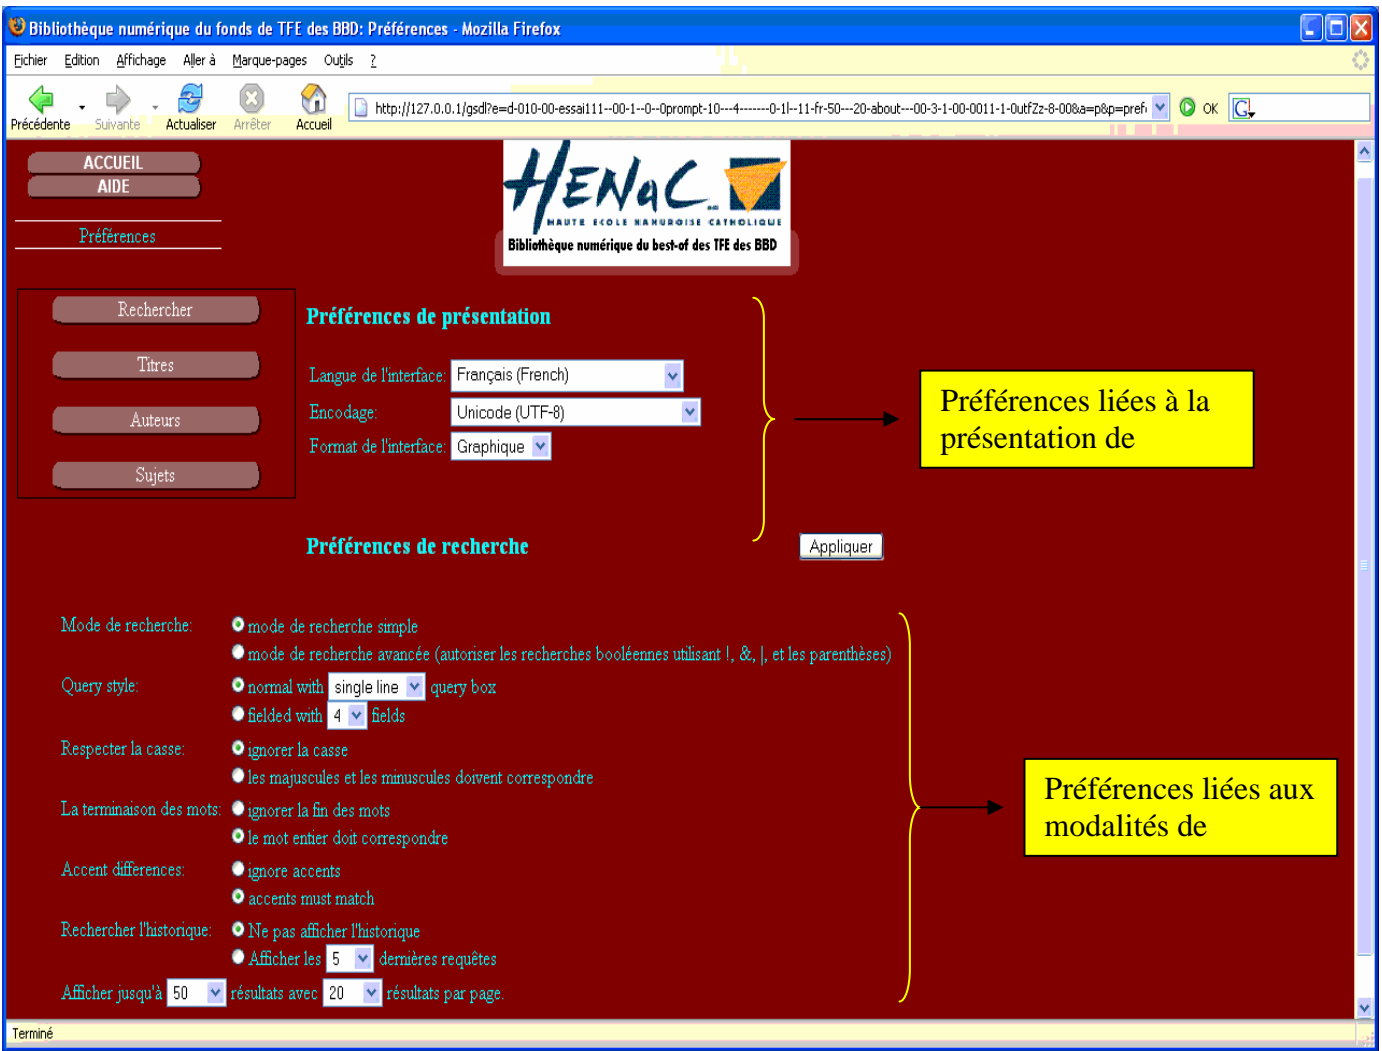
Bibliothèque numérique du fonds de TFE des BBD: Préférences - Mozilla Firefox

Fichier Edition Affichage Aller à Marque-pages Outils ?

Précédente Suivante Actualiser Arrêter Accueil

http://127.0.0.1/gsdl?e=d-010-00-essai111--00-1--0--0prompt-10---4-------0-1l--11-fr-50---20-about---00-3-1-00-0011-1-0utfZz-8-00&a=p&p=pref

OK

ACCUEIL
AIDE

Préférences

HENaC
HAUTE ECOLE NAMUROISE CATHOLIQUE
Bibliothèque numérique du best-of des TFE des BBD

Rechercher

Titres

Auteurs

Sujets

Préférences de présentation

Langue de l'interface: Français (French)

Encodage: Unicode (UTF-8)

Format de l'interface: Graphique

Préférences liées à la présentation de

Préférences de recherche

Appliquer

Mode de recherche: mode de recherche simple
mode de recherche avancée (autoriser les recherches booléennes utilisant !, &, |, et les parenthèses)

Query style: normal with single line query box
fielded with 4 fields

Respecter la casse: ignorer la casse
les majuscules et les minuscules doivent correspondre

La terminaison des mots: ignorer la fin des mots
le mot entier doit correspondre

Accent differences: ignore accents
accents must match

Rechercher l'historique: Ne pas afficher l'historique
Afficher les 5 dernières requêtes

Afficher jusqu'à 50 résultats avec 20 résultats par page.

Préférences liées aux modalités de

Terminé